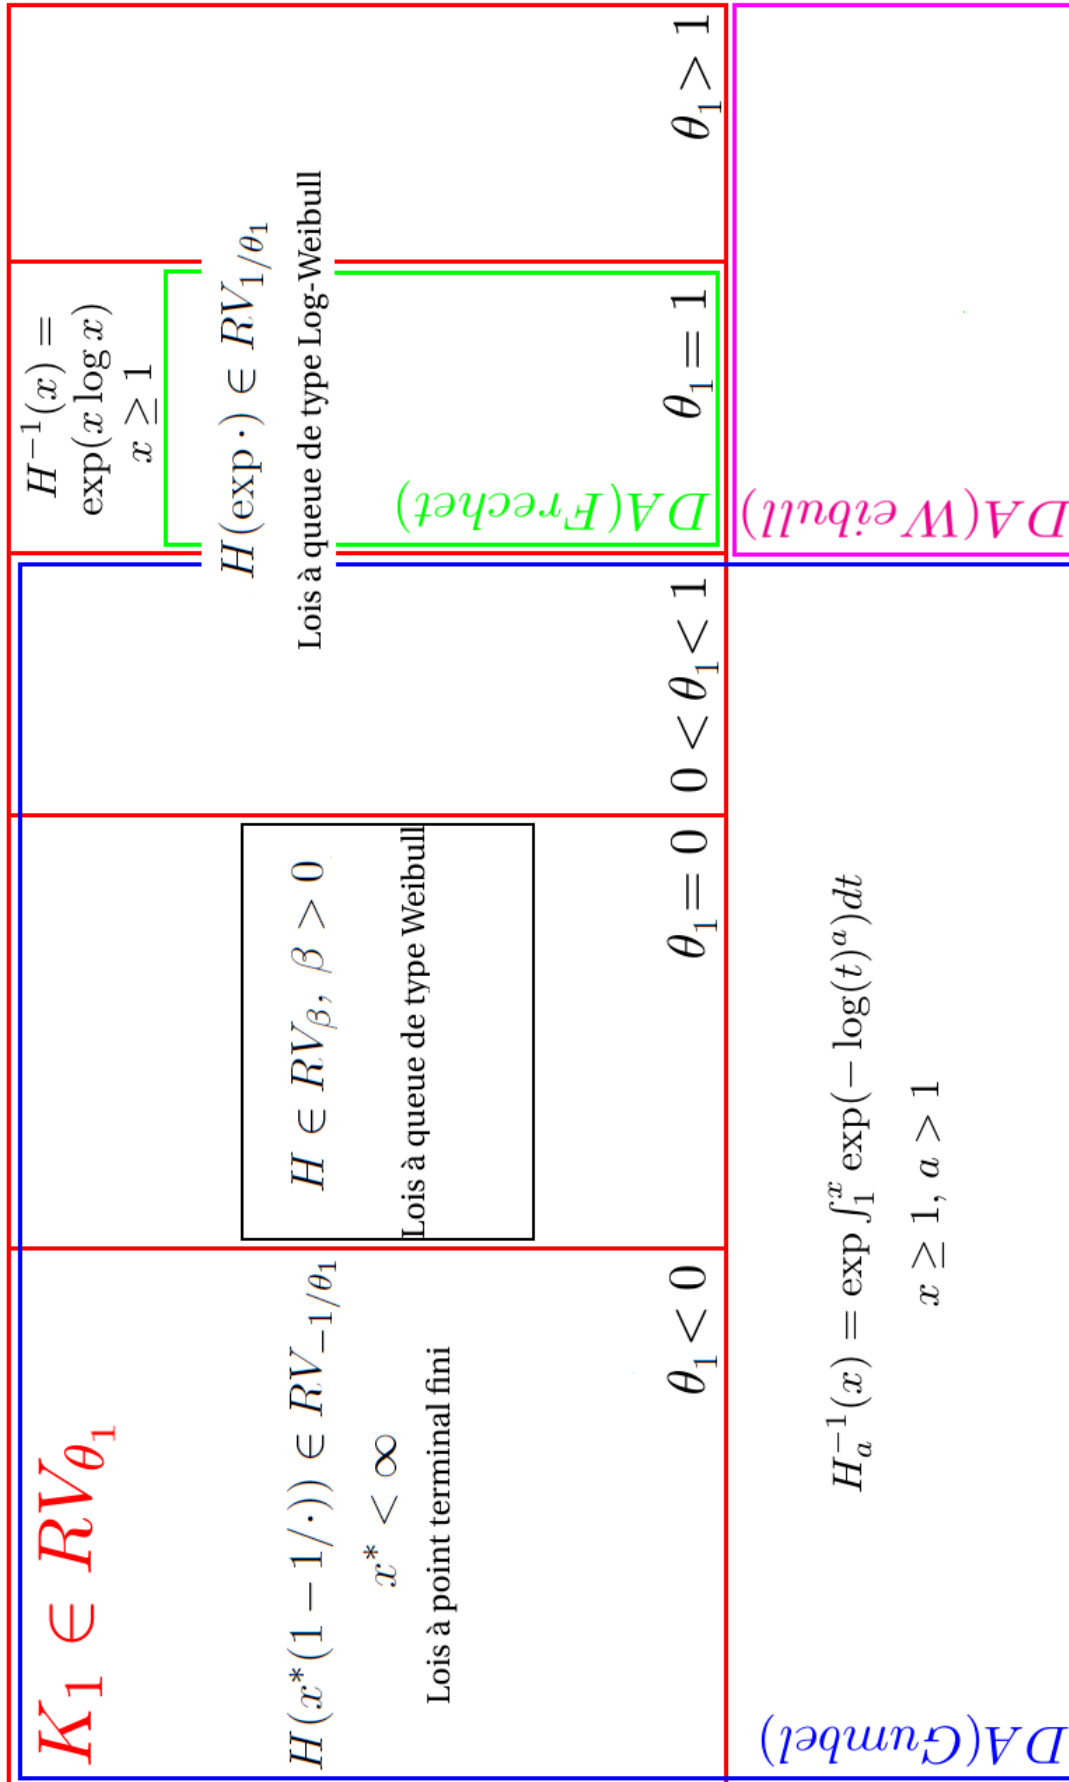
$K_1 \in RV_{\theta_1}$

$H(x^*(1-1/\cdot)) \in RV_{-1/\theta_1}$
$x^* < \infty$
Lois à point terminal fini

$\theta_1 < 0$

$H \in RV_\beta,\ \beta > 0$
Lois à queue de type Weibull

$\theta_1 = 0$

$0 < \theta_1 < 1$

$H(\exp \cdot) \in RV_{1/\theta_1}$
Lois à queue de type Log-Weibull

$H^{-1}(x) =$
$\exp(x \log x)$
$x \geq 1$

$\theta_1 = 1$

$\mathcal{DA}(\mathcal{F}rechet)$

$\theta_1 > 1$

$H_a^{-1}(x) = \exp \int_1^x \exp(-\log(t)^a)dt$
$x \geq 1,\ a > 1$

$\mathcal{DA}(\mathcal{G}umbel)$

$\mathcal{DA}(\mathcal{W}eibull)$